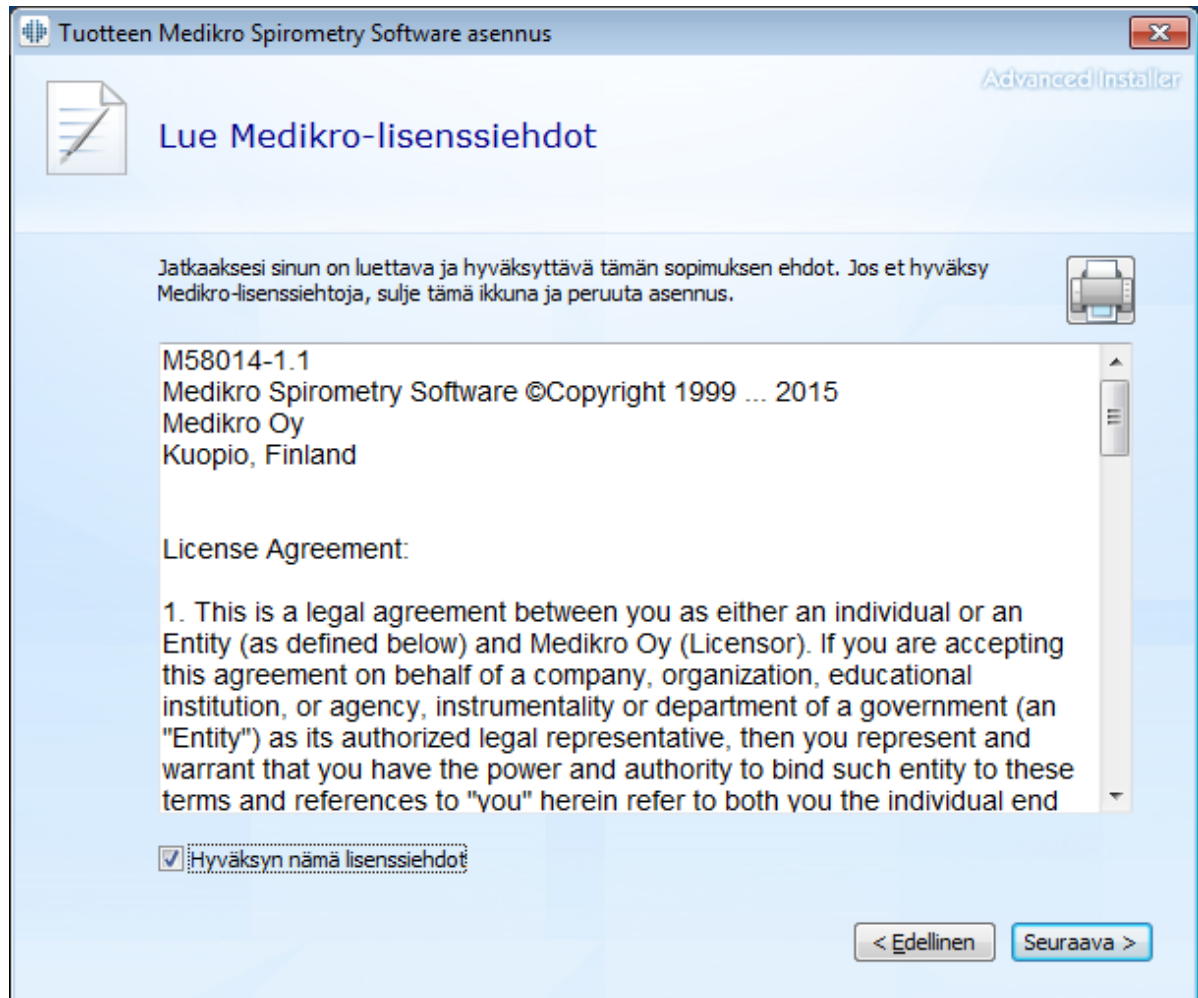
Tuotteen Medikro Spirometry Software asennus

Advanced Installer

Lue Medikro-lisenssiehdot

Jatkaaksesi sinun on luettava ja hyväksyttävä tämän sopimuksen ehdot. Jos et hyväksy Medikro-lisenssiehtoja, sulje tämä ikkuna ja peruuta asennus.

M58014-1.1
Medikro Spirometry Software ©Copyright 1999 ... 2015
Medikro Oy
Kuopio, Finland

License Agreement:

1. This is a legal agreement between you as either an individual or an Entity (as defined below) and Medikro Oy (Licensor). If you are accepting this agreement on behalf of a company, organization, educational institution, or agency, instrumentality or department of a government (an "Entity") as its authorized legal representative, then you represent and warrant that you have the power and authority to bind such entity to these terms and references to "you" herein refer to both you the individual end

Hyväksyn nämä lisenssiehdot

< Edellinen

Seuraava >